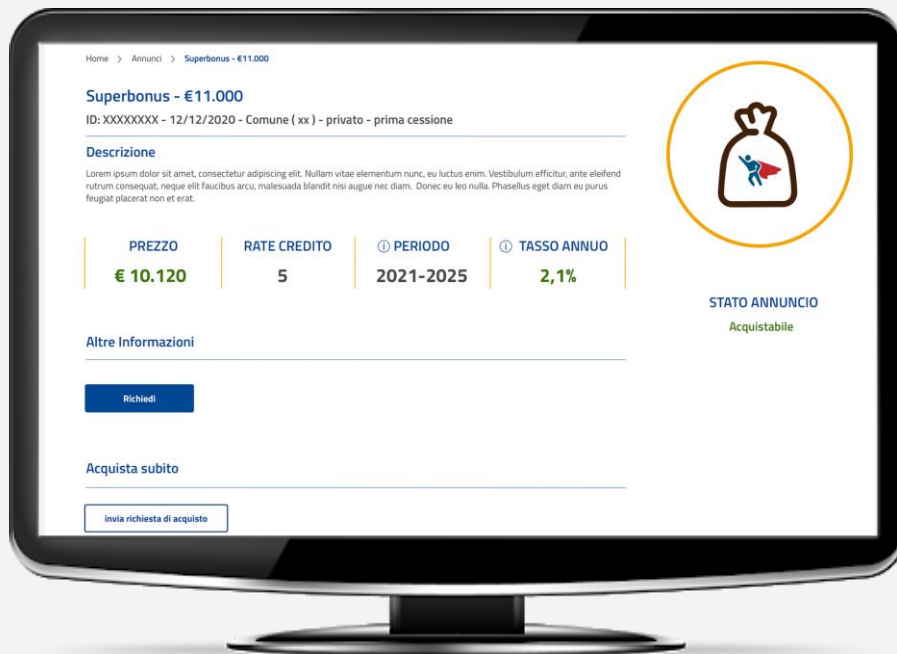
Home > Annunci > Superbonus - €11.000

Superbonus - €11.000

ID: XXXXXXXX - 12/12/2020 - Comune ( xx ) - privato - prima cessione

Descrizione

Lorem ipsum dolor sit amet, consectetur adipiscing elit. Nullam vitae elementum nunc, eu luctus enim. Vestibulum efficitur, ante eleifend rutrum consequat, neque elit faucibus arcu, malesuada blandit nisi augue nec diam. Donec eu leo nulla. Phasellus eget diam eu purus feugiat placerat non et erat.

| PREZZO | RATE CREDITO | ⓘ PERIODO | ⓘ TASSO ANNUO |
|---|---|---|---|
| € 10.120 | 5 | 2021-2025 | 2,1% |

Altre Informazioni

Richiedi

Acquista subito

invia richiesta di acquisto

STATO ANNUNCIO

Acquistabile